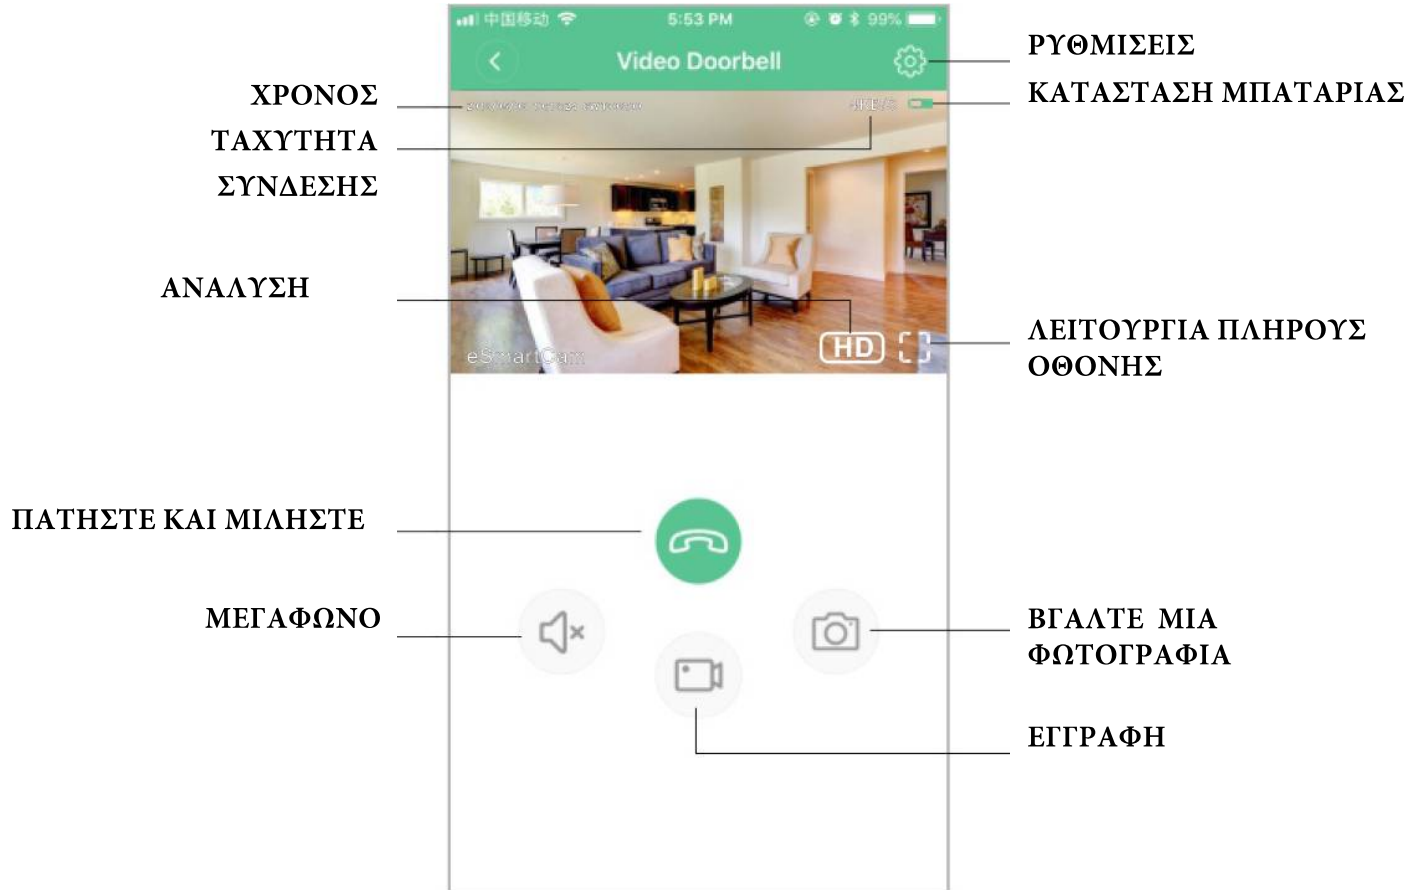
中国移动 5:53 PM 99%

Video Doorbell

ΡΥΘΜΙΣΕΙΣ

ΧΡΟΝΟΣ

ΚΑΤΑΣΤΑΣΗ ΜΠΑΤΑΡΙΑΣ

ΤΑΧΥΤΗΤΑ ΣΥΝΔΕΣΗΣ

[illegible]

ΑΝΑΛΥΣΗ

HD

ΛΕΙΤΟΥΡΓΙΑ ΠΛΗΡΟΥΣ ΟΘΟΝΗΣ

eSmartCam

ΠΑΤΗΣΤΕ ΚΑΙ ΜΙΛΗΣΤΕ

ΜΕΓΑΦΩΝΟ

ΒΓΑΛΤΕ ΜΙΑ ΦΩΤΟΓΡΑΦΙΑ

ΕΓΓΡΑΦΗ